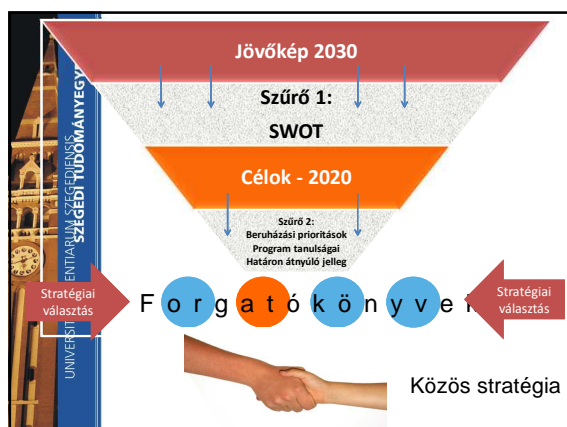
UNIVERSITAS SCIENTIARUM SZEGEDIENSIS
SZEGEDI TUDOMÁNYEGYETEM

Jövőkép 2030

Szűrő 1:
SWOT

Célok - 2020

Szűrő 2:
Beruházási prioritások
Program tanulságai
Határon átnyúló jelleg

Stratégiai választás

F o r g a t ó k ö n y v e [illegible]

Stratégiai választás

Közös stratégia